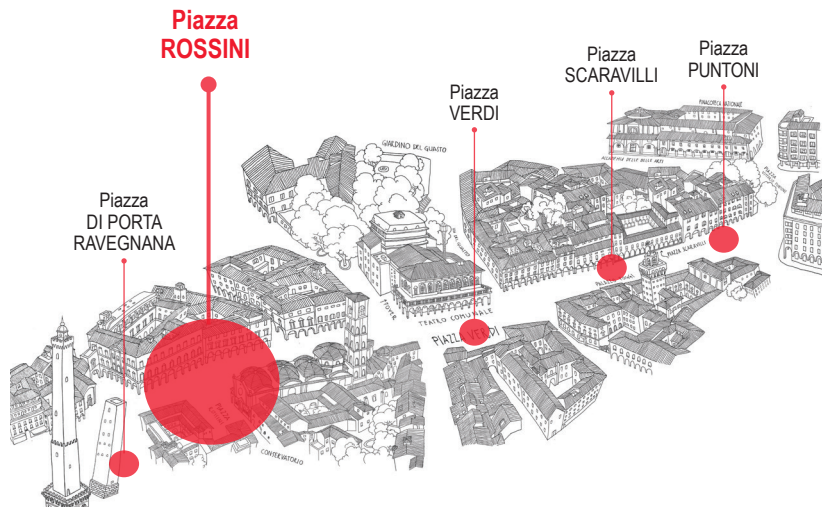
Piazza
ROSSINI

Piazza
VERDI

Piazza
SCARAVILLI

Piazza
PUNTONI

Piazza
DI PORTA
RAVEGNANA

GIARDINO DEL GUASTO

PINACOTECA NAZIONALE

ACCADEMIA DELLE BELLE ARTI

PIAZZA SCARAVILLI

TEATRO COMUNALE

FOYER

PIAZZA VERDI

PIAZZA

CONSERVATORIO